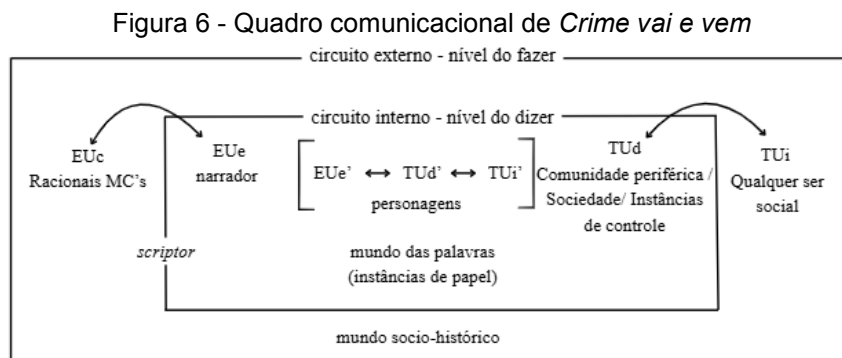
Figura 6 - Quadro comunicacional de *Crime vai e vem*

circuito externo - nível do fazer

circuito interno - nível do dizer

EUc
Racionais MC's

EUe
narrador

EUe' ⟷ TUd' ⟷ TUi'
personagens

TUd
Comunidade periférica / Sociedade/ Instâncias de controle

TUi
Qualquer ser social

*scriptor*

mundo das palavras
(instâncias de papel)

mundo socio-histórico